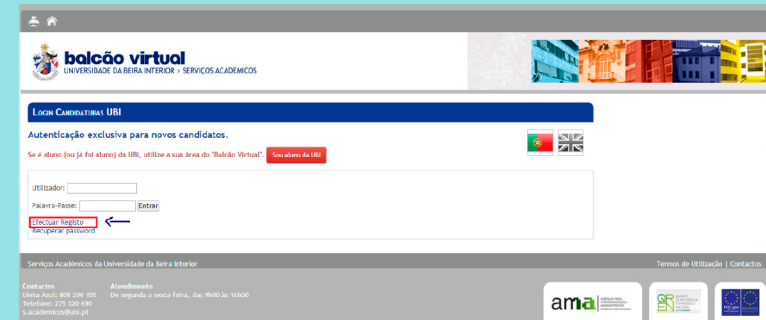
balcão virtual
UNIVERSIDADE DA BEIRA INTERIOR > SERVIÇOS ACADÉMICOS

Login Candidaturas UBI

Autenticação exclusiva para novos candidatos.

Se é aluno (ou já foi aluno) da UBI, utilize a sua área do "Balcão Virtual".

Sou aluno da UBI

Utilizador:

Palavra-Passe:

Entrar

Efectuar Registo

Recuperar password

Serviços Académicos da Universidade da Beira Interior

Termos de Utilização | Contactos

Contactos
Linha Azul: 808 200 100
Telefone: 275 320 690
s.academicos@ubi.pt

Atendimento
De segunda a sexta-feira, das 9h00 às 16h00

ama